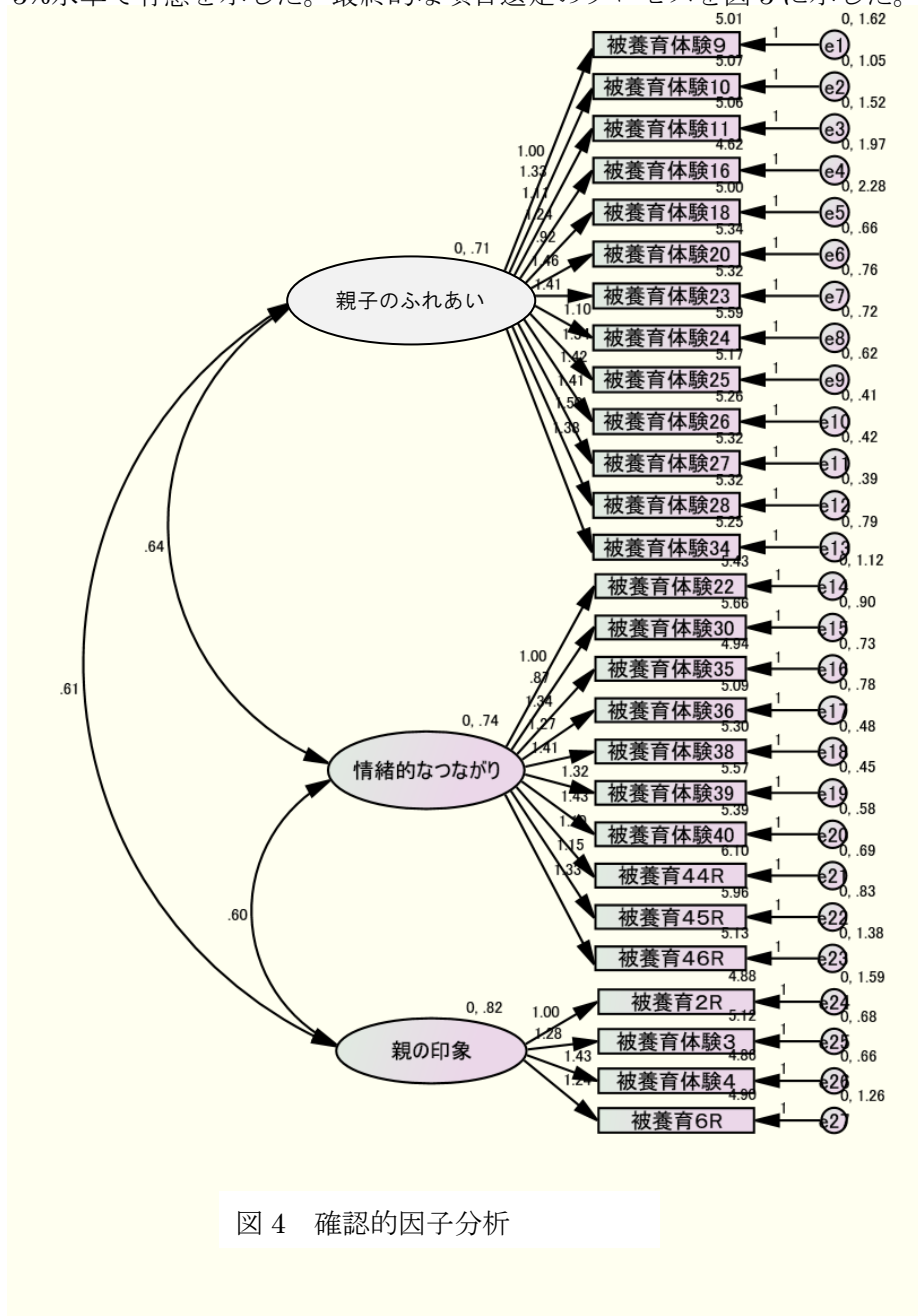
5%水準で有意を示した。最終的な項目選定のプロセスを図 5 に示した。

5.01 0, 1.62
被養育体験9 1 e1
5.07 0, 1.05
被養育体験10 1 e2
5.06 0, 1.52
被養育体験11 1 e3
4.62 0, 1.97
被養育体験16 1 e4
5.00 0, 2.28
被養育体験18 1 e5
5.34 0, .66
被養育体験20 1 e6
5.32 0, .76
被養育体験23 1 e7
5.59 0, .72
被養育体験24 1 e8
5.17 0, .62
被養育体験25 1 e9
5.26 0, .41
被養育体験26 1 e10
5.32 0, .42
被養育体験27 1 e11
5.32 0, .39
被養育体験28 1 e12
5.25 0, .79
被養育体験34 1 e13
5.43 0, 1.12
被養育体験22 1 e14
5.66 0, .90
被養育体験30 1 e15
4.94 0, .73
被養育体験35 1 e16
5.09 0, .78
被養育体験36 1 e17
5.30 0, .48
被養育体験38 1 e18
5.57 0, .45
被養育体験39 1 e19
5.39 0, .58
被養育体験40 1 e20
6.10 0, .69
被養育44R 1 e21
5.96 0, .83
被養育45R 1 e22
5.13 0, 1.38
被養育46R 1 e23
4.88 0, 1.59
被養育2R 1 e24
5.12 0, .68
被養育体験3 1 e25
4.80 0, .66
被養育体験4 1 e26
4.90 0, 1.26
被養育6R 1 e27

0, .71
親子のふれあい
1.00
1.33
1.11
1.24
.92
1.46
1.41
1.10
1.34
1.42
1.41
1.50
1.38

.64
.61

0, .74
情緒的なつながり
1.00
.87
1.34
1.27
1.41
1.32
1.43
1.29
1.15
1.33

.60

0, .82
親の印象
1.00
1.28
1.43
1.24

図 4 確認的因子分析